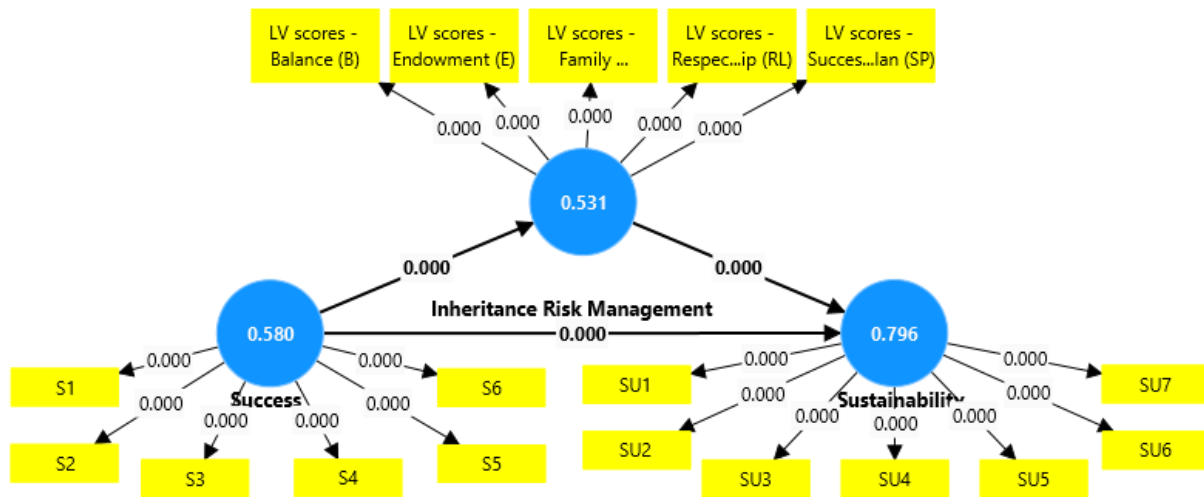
LV scores - Balance (B)

LV scores - Endowment (E)

LV scores - Family ...

LV scores - Respec...ip (RL)

LV scores - Succes...lan (SP)

0.000
0.000
0.000
0.000
0.000

0.531

0.000
0.000

Inheritance Risk Management

0.580

0.000

0.796

0.000
0.000
0.000
0.000
0.000
0.000

S1
S2
S3
S4
S5
S6

Success

0.000
0.000
0.000
0.000
0.000
0.000
0.000

SU1
SU2
SU3
SU4
SU5
SU6
SU7

Sustainability